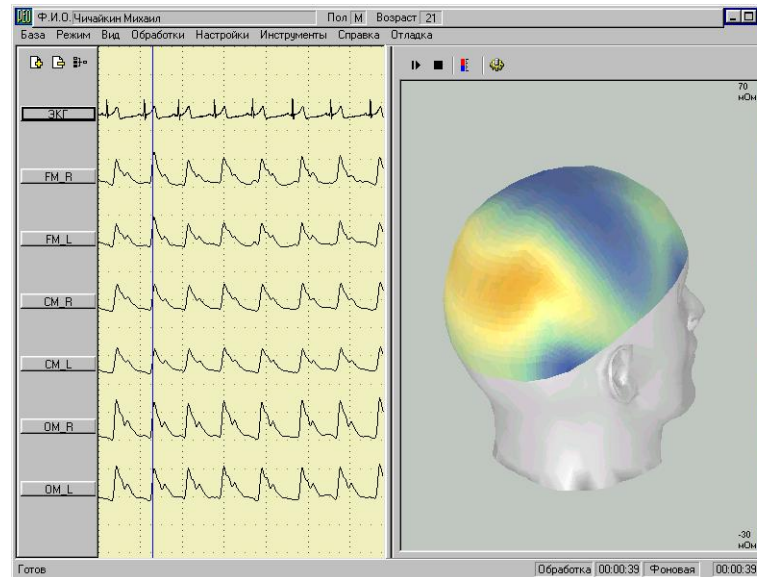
Ф.И.О. Чичайкин Михаил Пол М Возраст 21

База Режим Вид Обработки Настройки Инструменты Справка Отладка

ЭКГ

FM_R

FM_L

CM_R

CM_L

OM_R

OM_L

70
мОм

-30
мОм

Готов

Обработка 00:00:39 Фоновая 00:00:39